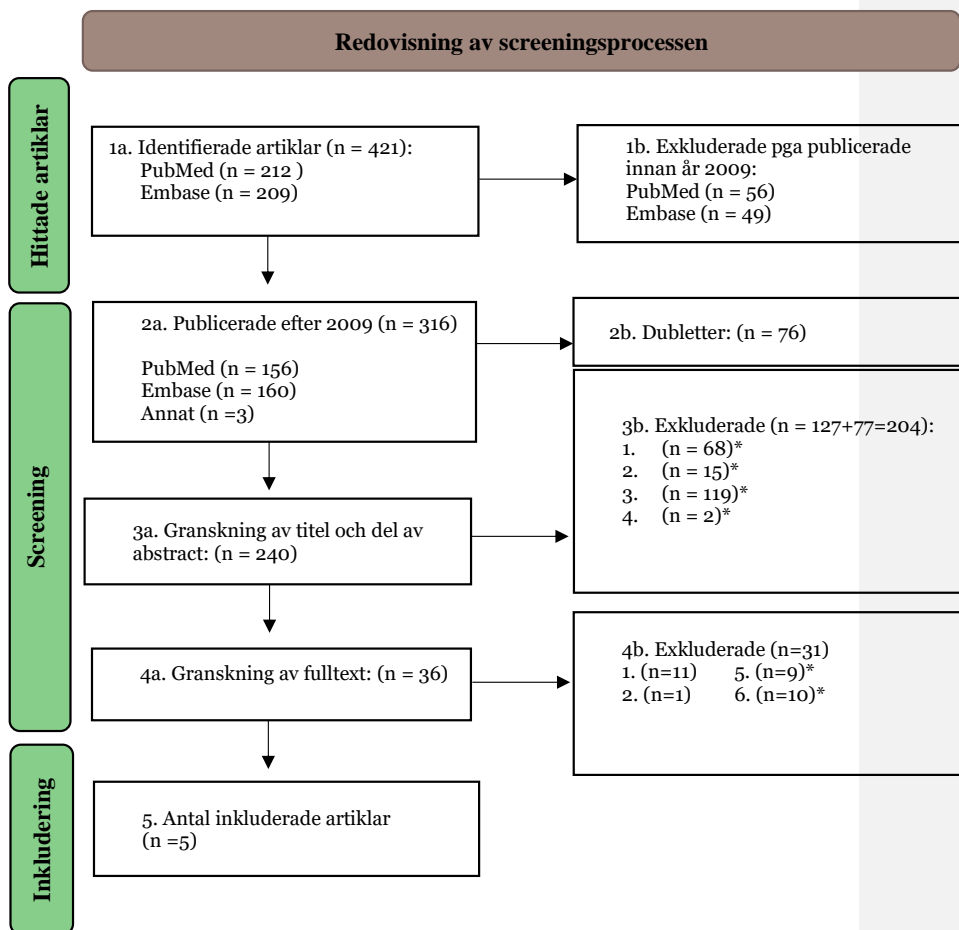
Redovisning av screeningsprocessen

Hittade artiklar

1a. Identifierade artiklar (n = 421):
PubMed (n = 212 )
Embase (n = 209)

1b. Exkluderade pga publicerade innan år 2009:
PubMed (n = 56)
Embase (n = 49)

Screening

2a. Publicerade efter 2009 (n = 316)

PubMed (n = 156)
Embase (n = 160)
Annat (n =3)

2b. Dubletter: (n = 76)

3b. Exkluderade (n = 127+77=204):
1. (n = 68)*
2. (n = 15)*
3. (n = 119)*
4. (n = 2)*

3a. Granskning av titel och del av abstract: (n = 240)

4a. Granskning av fulltext: (n = 36)

4b. Exkluderade (n=31)
1. (n=11) 5. (n=9)*
2. (n=1) 6. (n=10)*

Inkludering

5. Antal inkluderade artiklar (n =5)